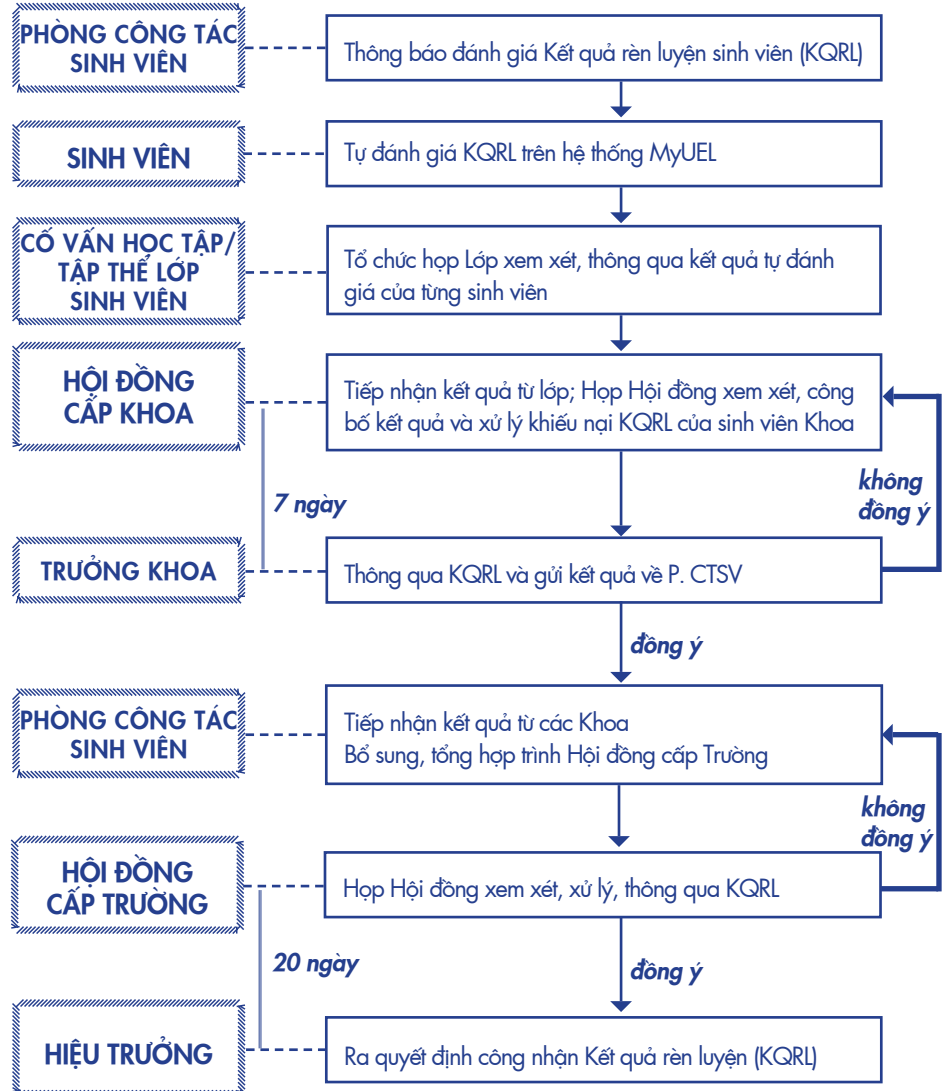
PHÒNG CÔNG TÁC SINH VIÊN

Thông báo đánh giá Kết quả rèn luyện sinh viên (KQRL)

SINH VIÊN

Tự đánh giá KQRL trên hệ thống MyUEL

CỐ VẤN HỌC TẬP/ TẬP THỂ LỚP SINH VIÊN

Tổ chức họp Lớp xem xét, thông qua kết quả tự đánh giá của từng sinh viên

HỘI ĐỒNG CẤP KHOA

Tiếp nhận kết quả từ lớp; Họp Hội đồng xem xét, công bố kết quả và xử lý khiếu nại KQRL của sinh viên Khoa

7 ngày

không đồng ý

TRƯỞNG KHOA

Thông qua KQRL và gửi kết quả về P. CTSV

đồng ý

PHÒNG CÔNG TÁC SINH VIÊN

Tiếp nhận kết quả từ các Khoa
Bổ sung, tổng hợp trình Hội đồng cấp Trường

không đồng ý

HỘI ĐỒNG CẤP TRƯỜNG

Họp Hội đồng xem xét, xử lý, thông qua KQRL

20 ngày

đồng ý

HIỆU TRƯỞNG

Ra quyết định công nhận Kết quả rèn luyện (KQRL)